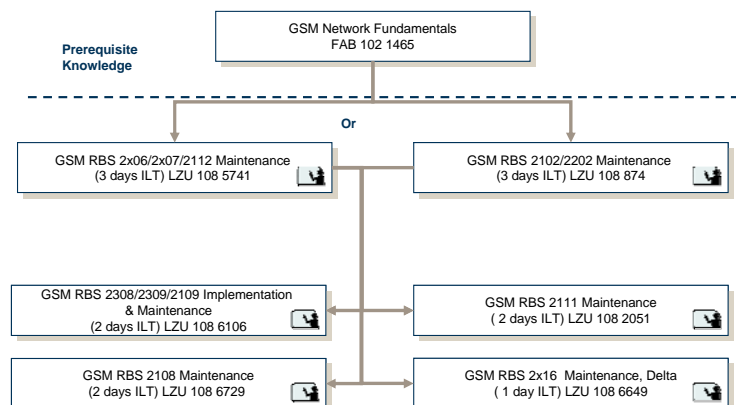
GSM Network Fundamentals
FAB 102 1465

Prerequisite Knowledge

Or

GSM RBS 2x06/2x07/2112 Maintenance
(3 days ILT) LZU 108 5741

GSM RBS 2102/2202 Maintenance
(3 days ILT) LZU 108 874

GSM RBS 2308/2309/2109 Implementation & Maintenance
(2 days ILT) LZU 108 6106

GSM RBS 2111 Maintenance
( 2 days ILT) LZU 108 2051

GSM RBS 2108 Maintenance
(2 days ILT) LZU 108 6729

GSM RBS 2x16 Maintenance, Delta
( 1 day ILT) LZU 108 6649